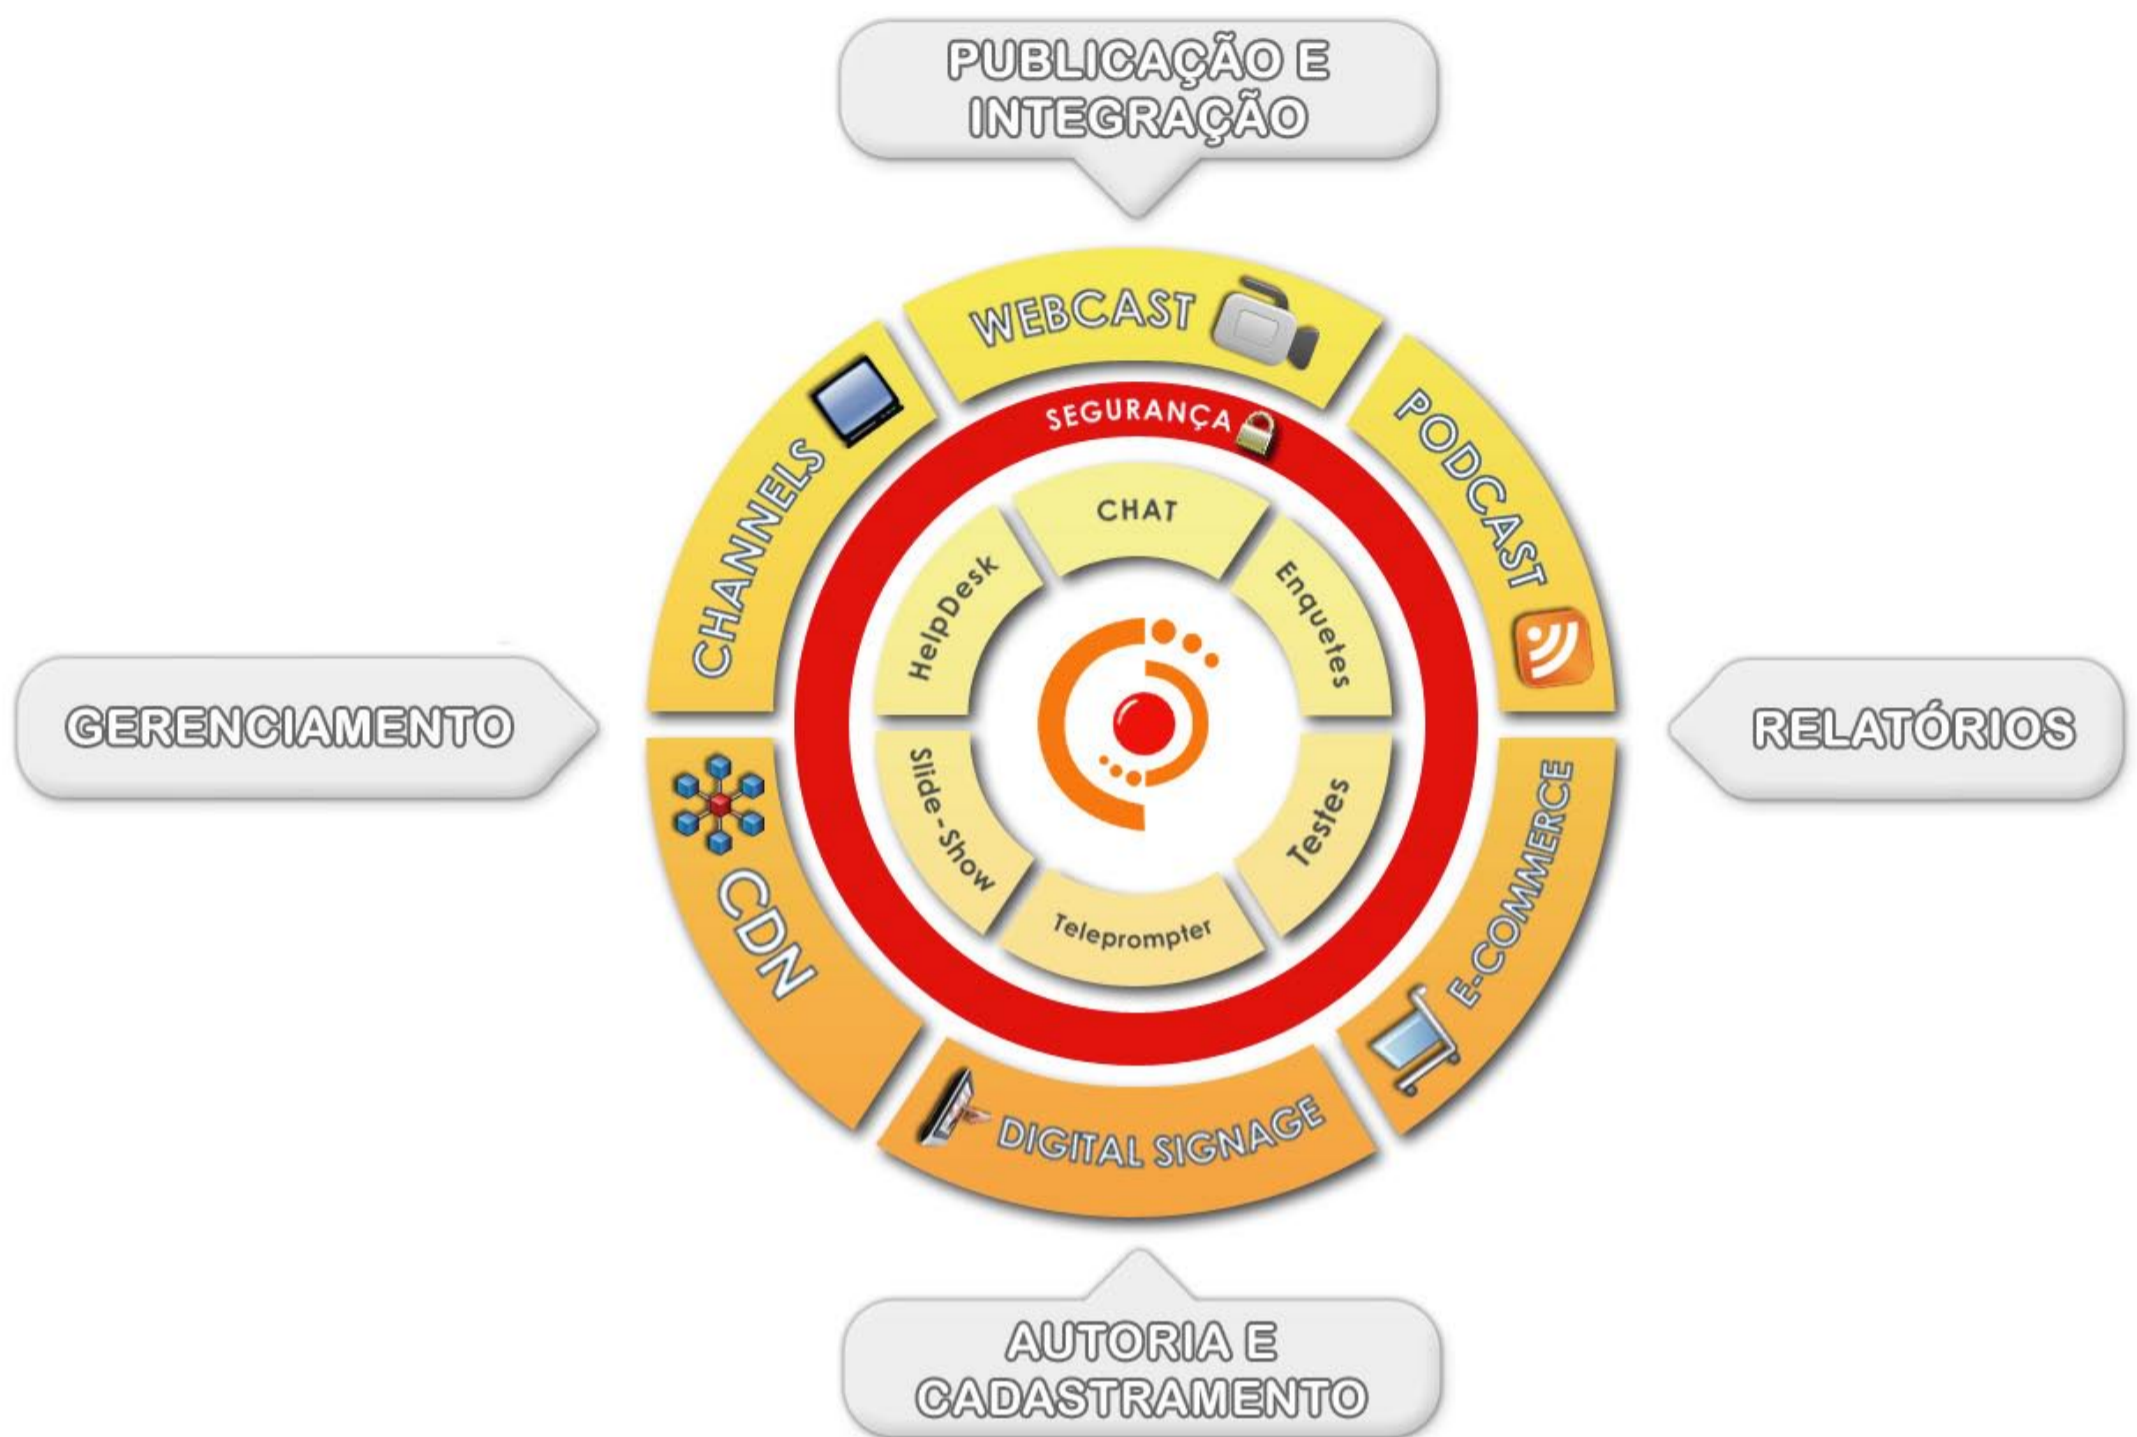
PUBLICAÇÃO E INTEGRAÇÃO

WEBCAST

CHANNELS

PODCAST

SEGURANÇA

CHAT

HelpDesk

Enquetes

GERENCIAMENTO

RELATÓRIOS

Slide-Show

Testes

Teleprompter

CDN

E-COMMERCE

DIGITAL SIGNAGE

AUTORIA E CADASTRAMENTO